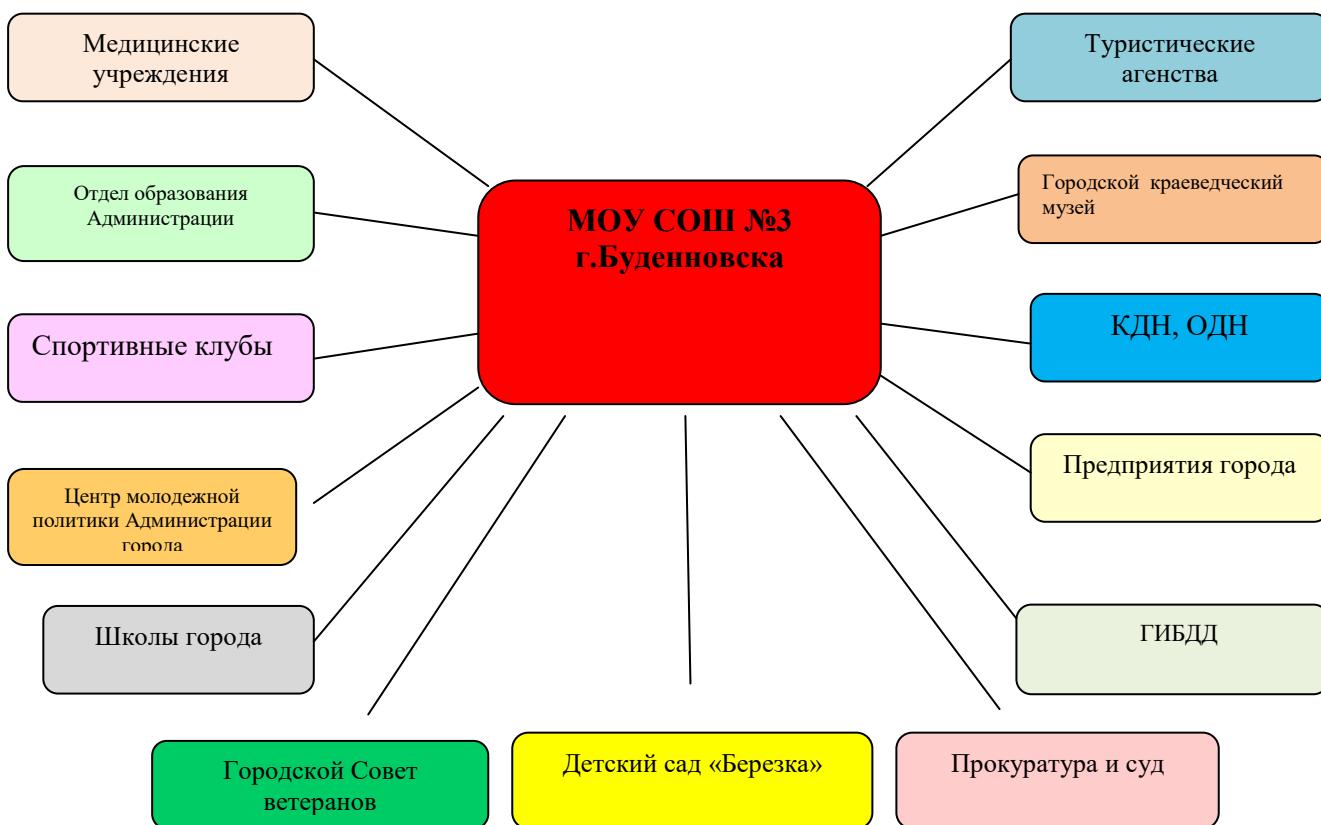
МОУ СОШ №3 г.Буденновска

Медицинские учреждения

Отдел образования Администрации

Спортивные клубы

Центр молодежной политики Администрации города

Школы города

Городской Совет ветеранов

Детский сад «Березка»

Прокуратура и суд

ГИБДД

Предприятия города

КДН, ОДН

Городской краеведческий музей

Туристические агенства